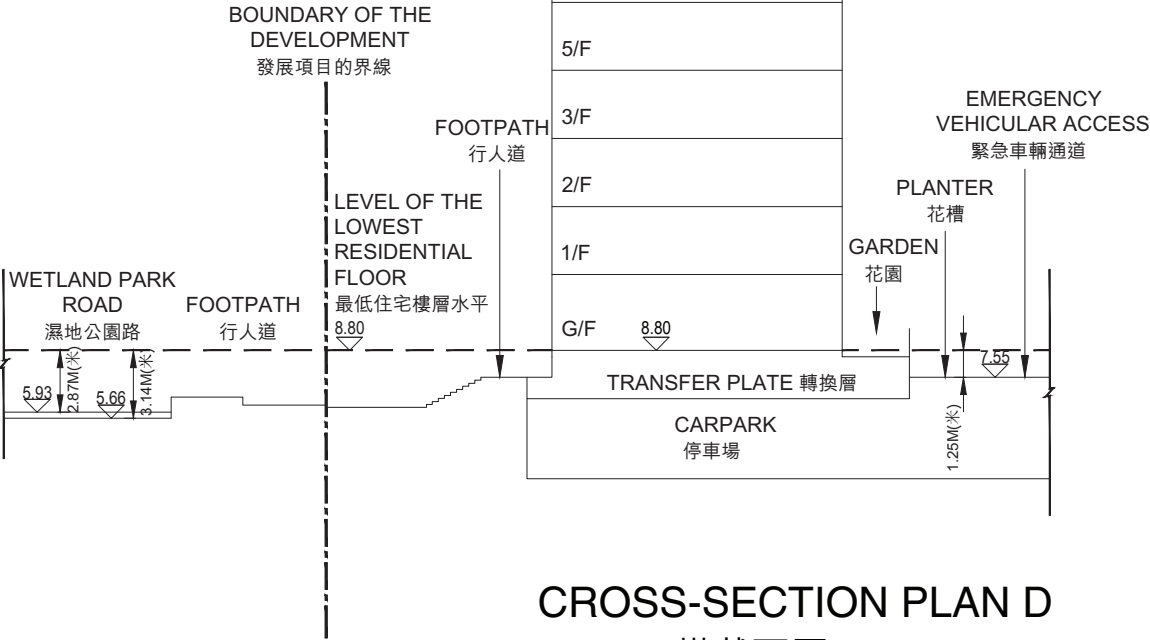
BOUNDARY OF THE DEVELOPMENT
發展項目的界線

5/F

3/F

2/F

1/F

G/F

FOOTPATH
行人道

EMERGENCY VEHICULAR ACCESS
緊急車輛通道

PLANTER
花槽

GARDEN
花園

LEVEL OF THE LOWEST RESIDENTIAL FLOOR
最低住宅樓層水平

8.80

8.80

WETLAND PARK ROAD
濕地公園路

FOOTPATH
行人道

5.93

2.87M(米)

5.66

3.14M(米)

7.55

TRANSFER PLATE 轉換層

CARPARK
停車場

1.25M(米)

CROSS-SECTION PLAN D
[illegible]